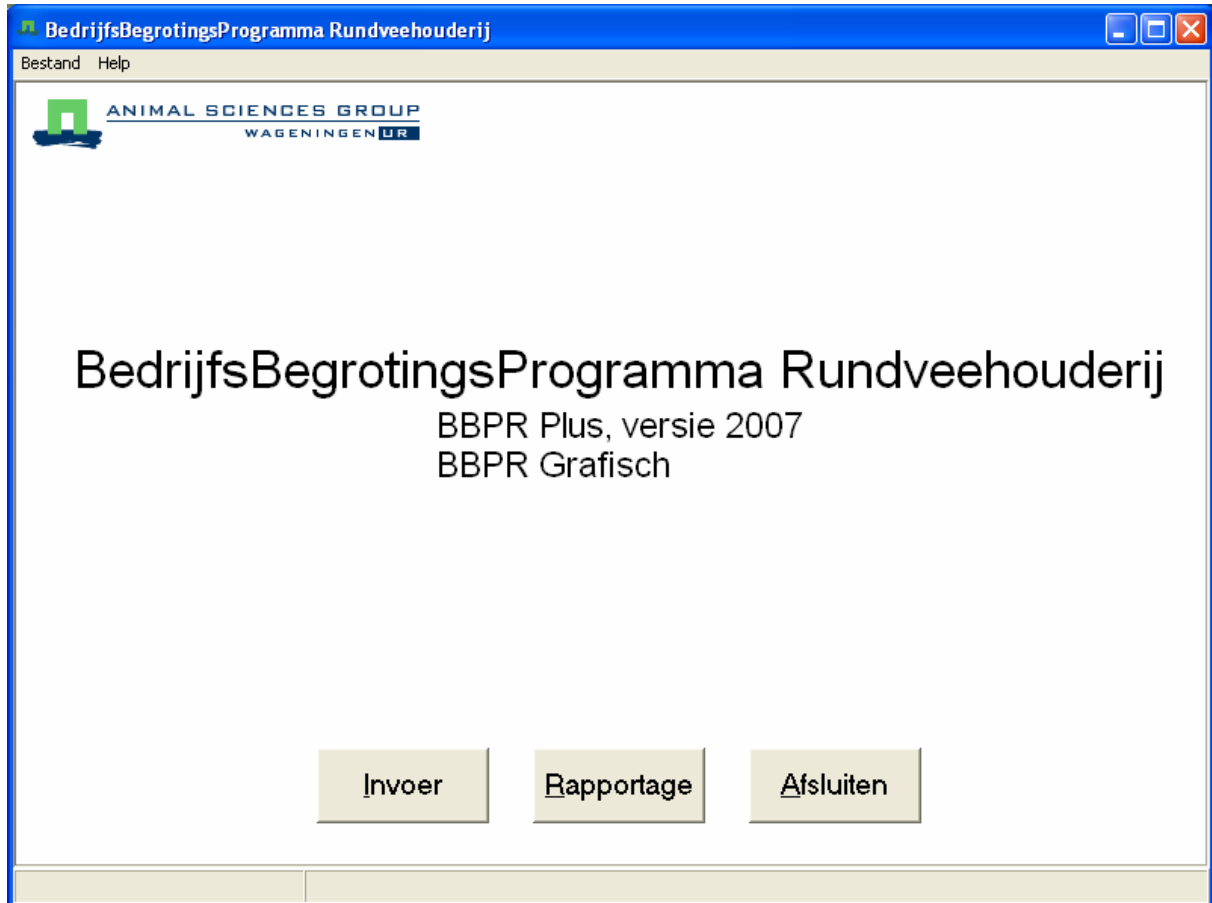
BedrijfsBegrotingsProgramma Rundveehouderij

Bestand Help

ANIMAL SCIENCES GROUP
WAGENINGEN UR

BedrijfsBegrotingsProgramma Rundveehouderij
BBPR Plus, versie 2007
BBPR Grafisch

Invoer Rapportage Afsluiten